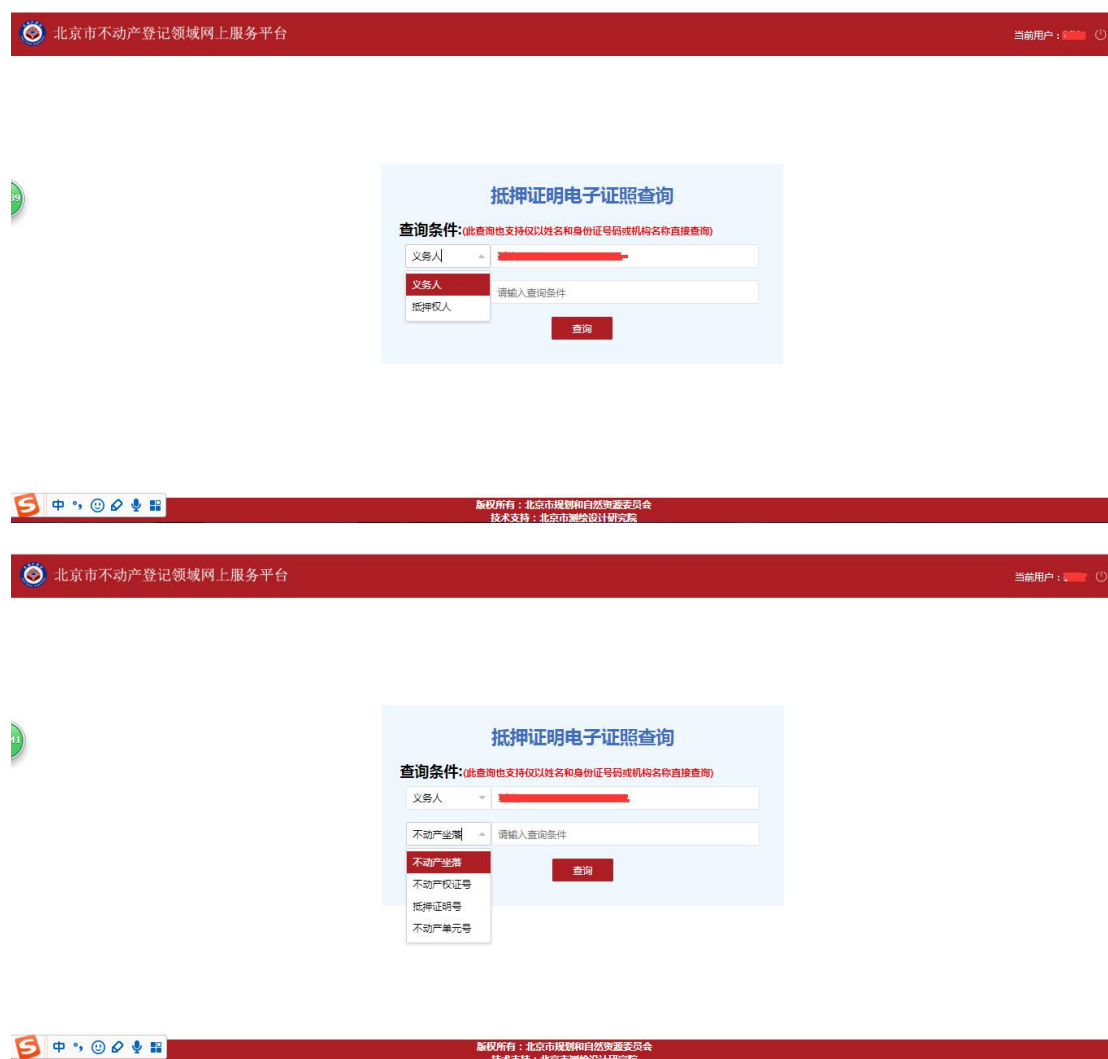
北京市不动产登记领域网上服务平台

当前用户：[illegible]

抵押证明电子证照查询

查询条件:(此查询也支持仅以姓名和身份证号码或机构名称直接查询)

义务人

义务人
抵押权人

请输入查询条件

查询

中 °，

版权所有：北京市规划和自然资源委员会
技术支持：北京市测绘设计研究院

北京市不动产登记领域网上服务平台

当前用户：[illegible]

抵押证明电子证照查询

查询条件:(此查询也支持仅以姓名和身份证号码或机构名称直接查询)

义务人

不动产坐落

请输入查询条件

不动产坐落
不动产权证号
抵押证明号
不动产单元号

查询

中 °，

版权所有：北京市规划和自然资源委员会
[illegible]